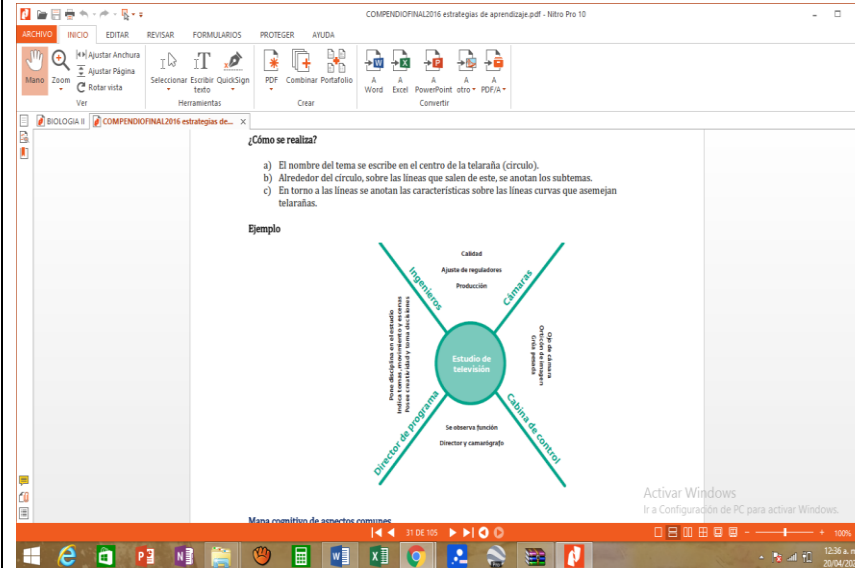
COMPENDIOFINAL2016 estrategias de aprendizaje.pdf - Nitro Pro 10

ARCHIVO INICIO EDITAR REVISAR FORMULARIOS PROTEGER AYUDA

Mano Zoom Ajustar Anchura Ajustar Página Rotar vista
Ver
Seleccionar Escribir texto QuickSign
Herramientas
PDF Combinar Portafolio
Crear
A Word A Excel A PowerPoint A otro A PDF/A
Convertir

BIOLOGIA II COMPENDIOFINAL2016 estrategias de...

¿Cómo se realiza?

a) El nombre del tema se escribe en el centro de la telaraña (círculo).
b) Alrededor del círculo, sobre las líneas que salen de este, se anotan los subtemas.
c) En torno a las líneas se anotan las características sobre las líneas curvas que asemejan telarañas.

Ejemplo

Estudio de televisión

Ingenieros
Calidad
Ajuste de reguladores
Producción

Cámaras
Ojo de cámara
Obtención de imagen
Gran pantalla

Director de programa
Posee disciplina en el estudio
Indica tomas, movimiento y escenas
Posee creatividad y toma decisiones

Cabina de control
Se observa función
Director y camarógrafo

Activar Windows
Ir a Configuración de PC para activar Windows.

Mapa cognitivo de aspectos comunes

31 DE 105

100%

12:36 a. m.
20/04/20